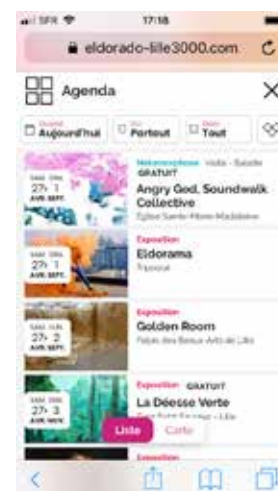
SFR 17:18

eldorado-lille3000.com

Agenda

Aujourd'hui
Partout
Tout

27 > 1 AVR. SEPT.
Métamorphose Visite - Balade
GRATUIT
Angry God, Soundwalk Collective
Église Sainte-Marie-Madeleine

27 > 1 AVR. SEPT.
Exposition
Eldorama
Tripostal

27 > 2 AVR. SEPT.
Exposition
Golden Room
Palais des Beaux-Arts de Lille

27 > 3 AVR. NOV.
Exposition GRATUIT
La Déesse Verte
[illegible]

Liste
Carte

Exposition